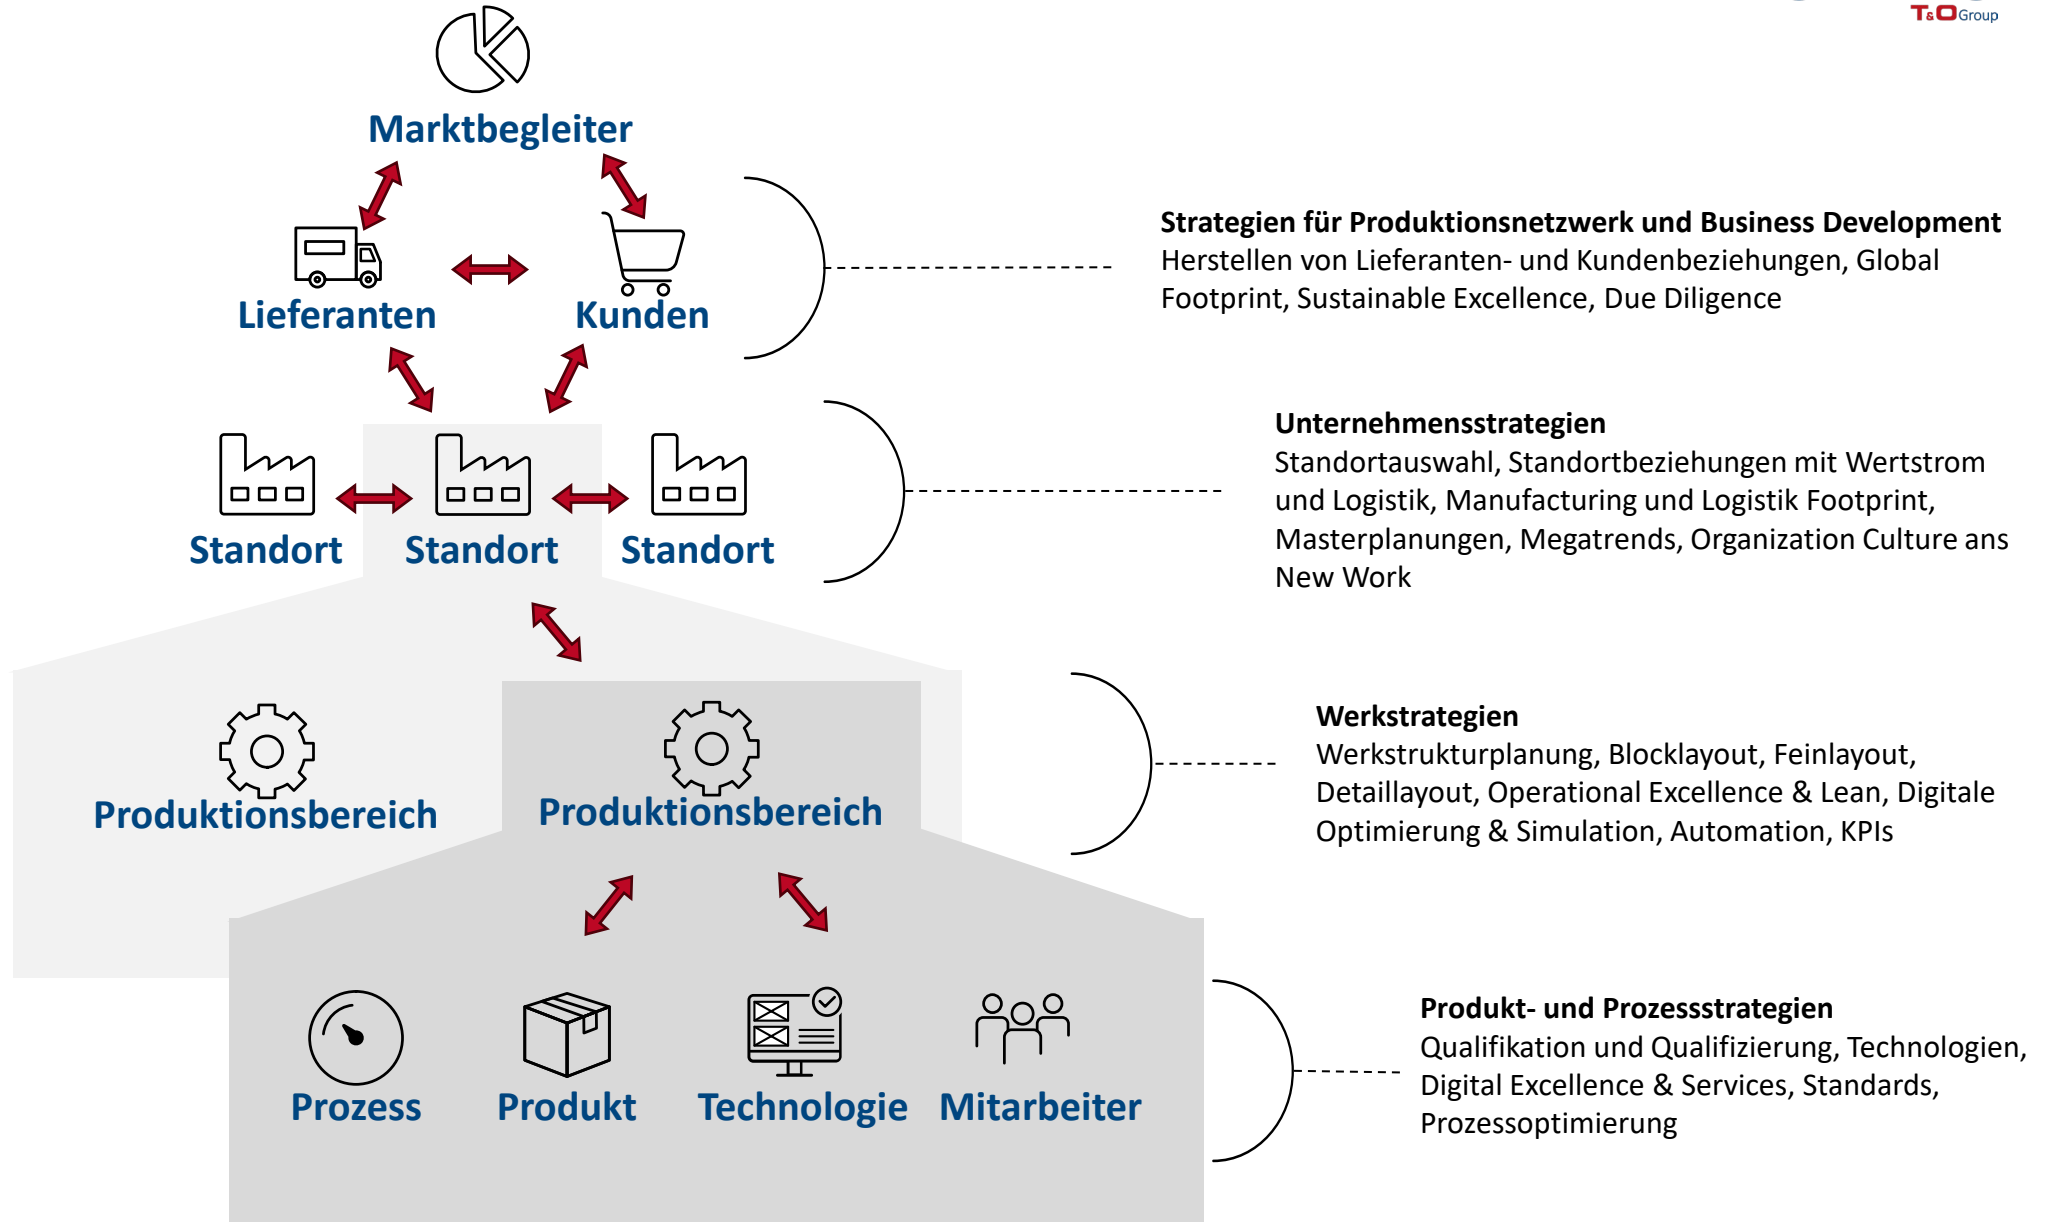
T&O Group

Marktbegleiter

Lieferanten

Kunden

Standort

Standort

Standort

Produktionsbereich

Produktionsbereich

Prozess

Produkt

Technologie

Mitarbeiter

**Strategien für Produktionsnetzwerk und Business Development**
Herstellen von Lieferanten- und Kundenbeziehungen, Global Footprint, Sustainable Excellence, Due Diligence

**Unternehmensstrategien**
Standortauswahl, Standortbeziehungen mit Wertstrom und Logistik, Manufacturing und Logistik Footprint, Masterplanungen, Megatrends, Organization Culture ans New Work

**Werkstrategien**
Werkstrukturplanung, Blocklayout, Feinlayout, Detaillayout, Operational Excellence & Lean, Digitale Optimierung & Simulation, Automation, KPIs

**Produkt- und Prozessstrategien**
Qualifikation und Qualifizierung, Technologien, Digital Excellence & Services, Standards, Prozessoptimierung